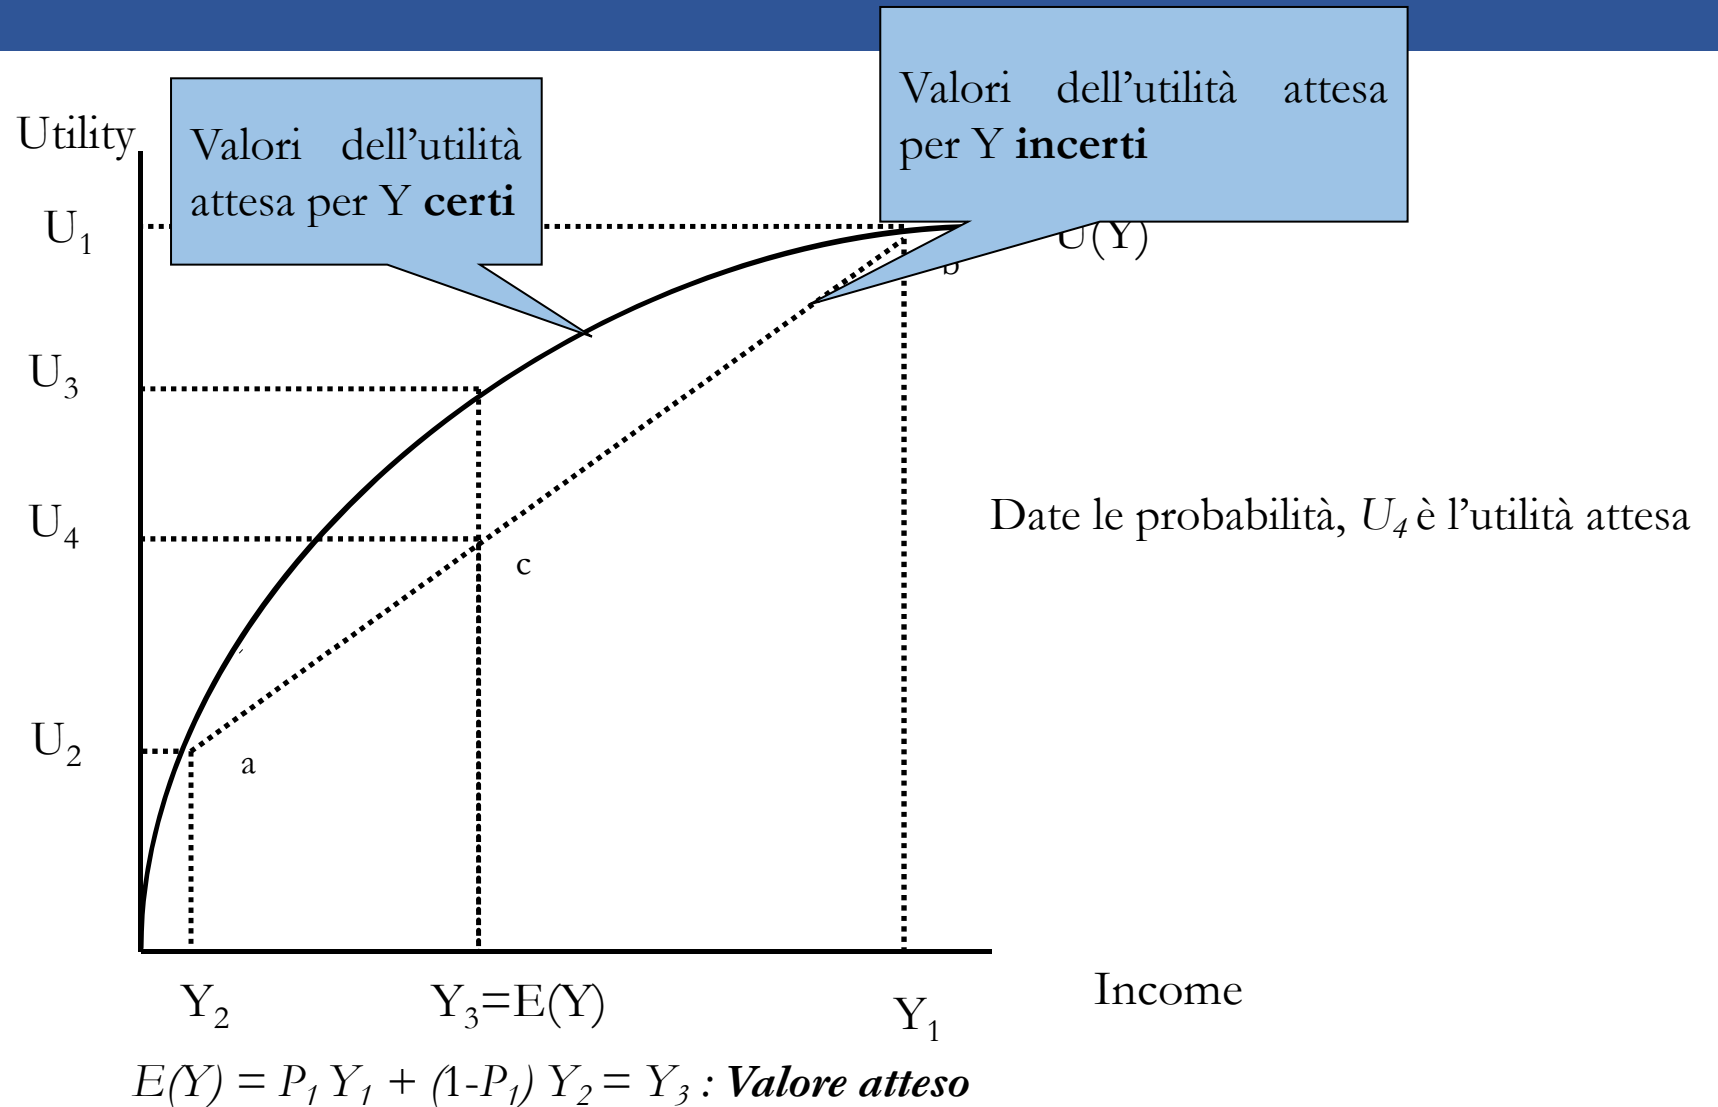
Utility

Valori dell'utilità attesa per Y **certi**

Valori dell'utilità attesa per Y **incerti**

$U_1$

U(Y)

b

$U_3$

$U_4$

c

Date le probabilità, $U_4$ è l'utilità attesa

$U_2$

a

$Y_2$

$Y_3$=E(Y)

$Y_1$

Income

$E(Y) = P_1 Y_1 + (1-P_1) Y_2 = Y_3$ : ***Valore atteso***